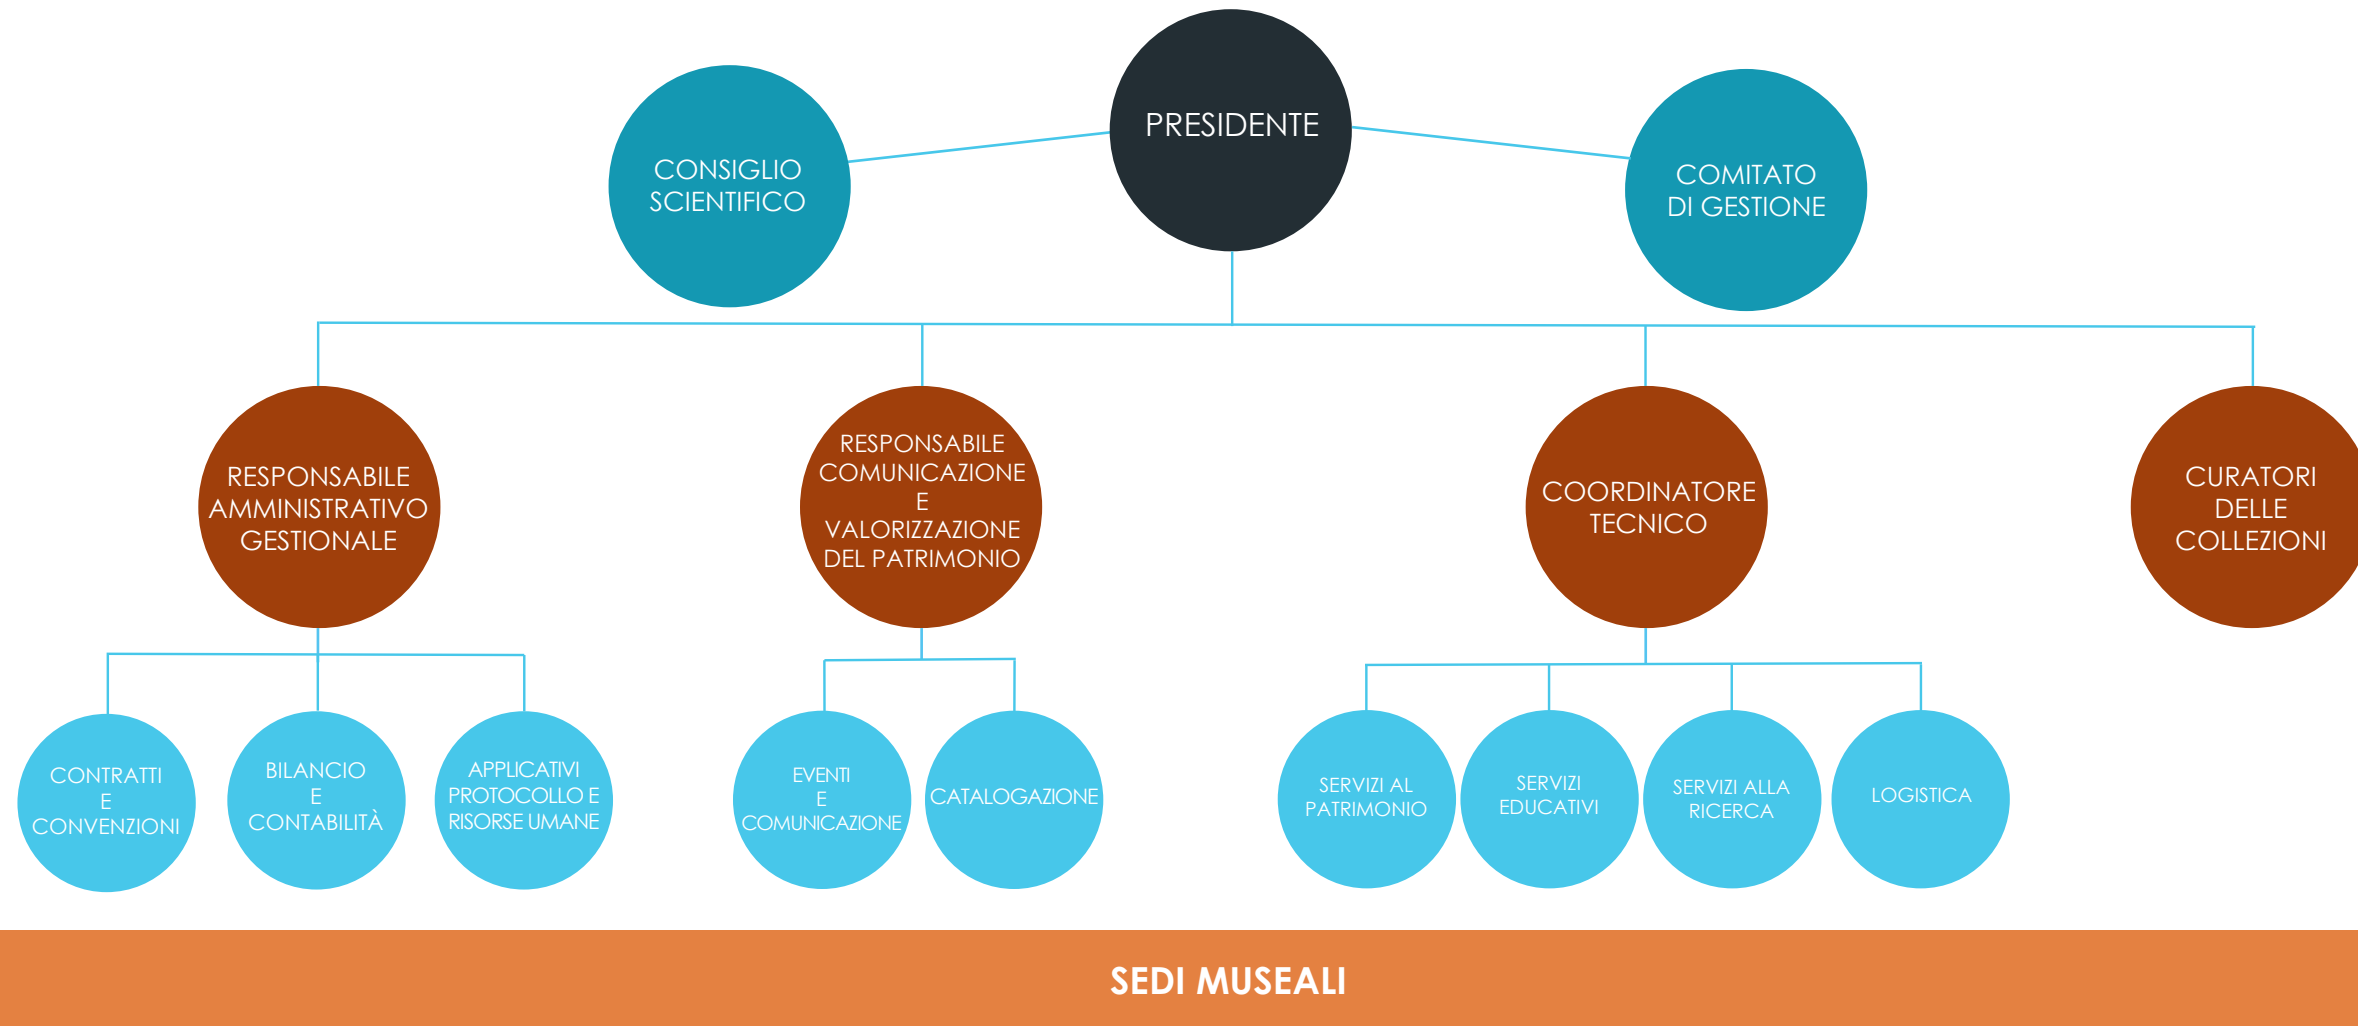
CONSIGLIO SCIENTIFICO

PRESIDENTE

COMITATO DI GESTIONE

RESPONSABILE AMMINISTRATIVO GESTIONALE

RESPONSABILE COMUNICAZIONE E VALORIZZAZIONE DEL PATRIMONIO

COORDINATORE TECNICO

CURATORI DELLE COLLEZIONI

CONTRATTI E CONVENZIONI

BILANCIO E CONTABILITÀ

APPLICATIVI PROTOCOLLO E RISORSE UMANE

EVENTI E COMUNICAZIONE

CATALOGAZIONE

SERVIZI AL PATRIMONIO

SERVIZI EDUCATIVI

SERVIZI ALLA RICERCA

LOGISTICA

SEDI MUSEALI